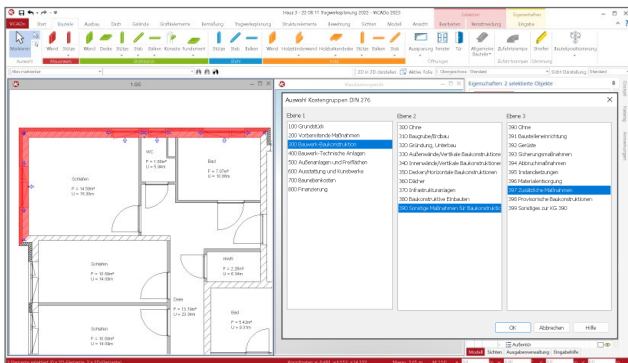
Haus 3 - 22.08.11 Eingabe/Auslegung 2022 - WiCADo 2023

WiCADo Start Bauteile Ausbau Dach Gelände Grafikelemente Bemaßung Eingabeauslegung Strukturelemente Bewehrung Sichten Modell Ansicht Bearbeiten Verschneidung Eingabe

Markieren Wand Decke Stütze Stab Balken Konsole Fundament Wand Stütze Stab Balken Holzbalkenwand Holzbalkendecke Stütze Balken Stab Aussparung Fenster Tür Allgemeine Bauteile Zuschnittsrampe Streifen Bauteilpositionierung

Auswahl Mauerwerk Stahlbeton Stahl Holz Öffnungen Zuschnittsrampe Gliederung

Eigenschaften: 2 selektierte Objekte

1:100

WC
F = 1.64m²
U = 5.26m

Bad
F = 7.07m²
U = 10.88m

Schlafen
F = 14.59m²
U = 15.38m

Schlafen
F = 16.69m²
U = 16.10m

Wasch
F = 2.28m²
U = 6.16m

Diele
F = 13.58m²
U = 23.36m

Bad
F = 8.42m²
U = 9.57m

Schlafen
F = 16.69m²
U = 16.10m

Auswahl: Kostengruppen DIN 276

Ebene 1
100 Grundstück
200 Vorbereitende Maßnahmen
300 Bauwerk-Baukonstruktion
400 Bauwerk-Technische Anlagen
500 Außenanlagen und Freiflächen
600 Ausstattung und Kunstwerke
700 Baunebenkosten
800 Finanzierung

Ebene 2
300 Ohne
310 Baugrube/Erdbau
320 Gründung, Unterbau
330 Außenwände/Vertikale Baukonstruktionen
340 Innenwände/Vertikale Baukonstruktionen
350 Decken/Horizontale Baukonstruktionen
360 Dächer
370 Infrastrukturanlagen
380 Baukonstruktive Einbauten
390 Sonstige Maßnahmen für Baukonstruktionen

Ebene 3
390 Ohne
391 Baustelleneinrichtung
392 Gerüste
393 Sicherungsmaßnahmen
394 Abbruchmaßnahmen
395 Instandsetzungen
396 Materialentsorgung
397 Zusätzliche Maßnahmen
398 Provisorische Baukonstruktionen
399 Sonstiges zur KG 390

OK Abbrechen Hilfe

Modell Sichten Ausgabenverwaltung Eingabehilfe